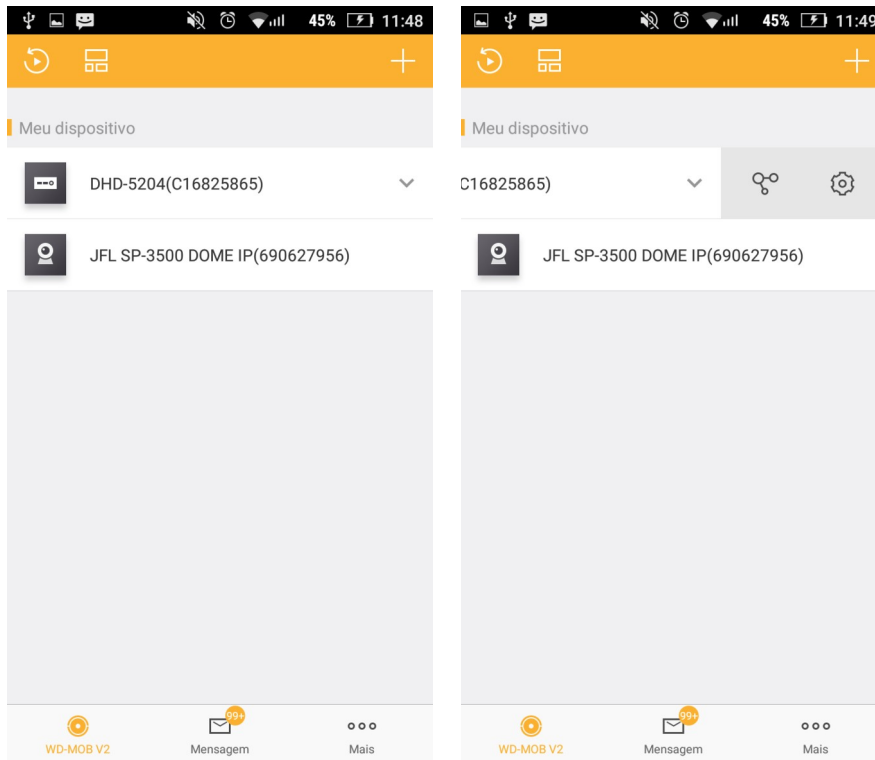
45% 11:48

Meu dispositivo

DHD-5204(C16825865)

JFL SP-3500 DOME IP(690627956)

WD-MOB V2
99+
Mensagem
Mais

45% 11:49

Meu dispositivo

C16825865)

JFL SP-3500 DOME IP(690627956)

WD-MOB V2
99+
Mensagem
Mais